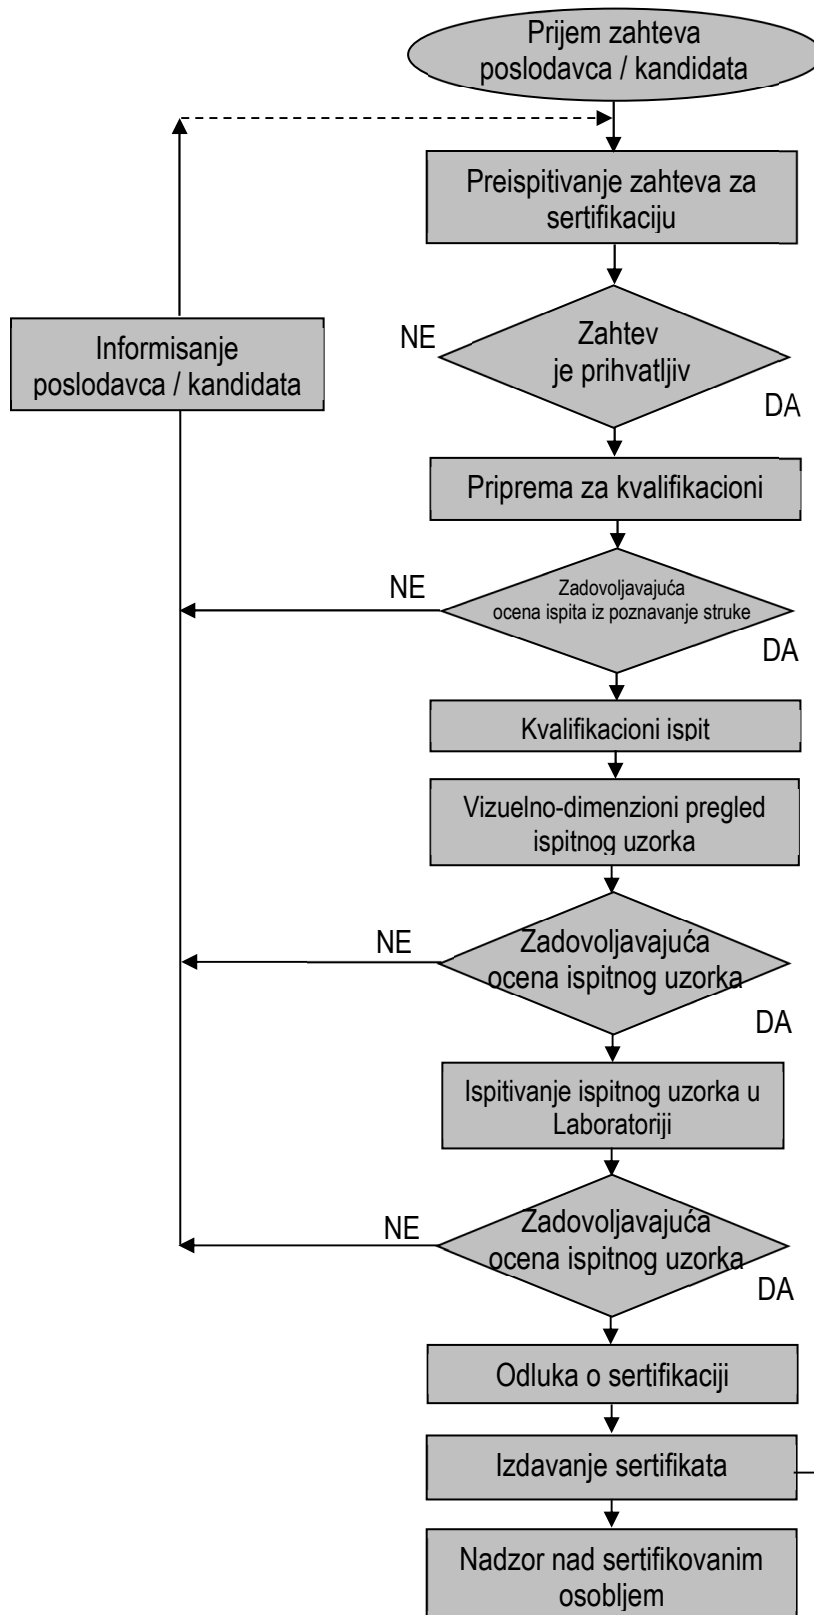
Prijem zahteva poslodavca / kandidata

Preispitivanje zahteva za sertifikaciju

Informisanje poslodavca / kandidata

NE

Zahtev je prihvatljiv

DA

Priprema za kvalifikacioni

NE

Zadovoljavajuća ocena ispita iz poznavanje struke

DA

Kvalifikacioni ispit

Vizuelno-dimenzioni pregled ispitnog uzorka

NE

Zadovoljavajuća ocena ispitnog uzorka

DA

Ispitivanje ispitnog uzorka u Laboratoriji

NE

Zadovoljavajuća ocena ispitnog uzorka

DA

Odluka o sertifikaciji

Izdavanje sertifikata

Nadzor nad sertifikovanim osobljem